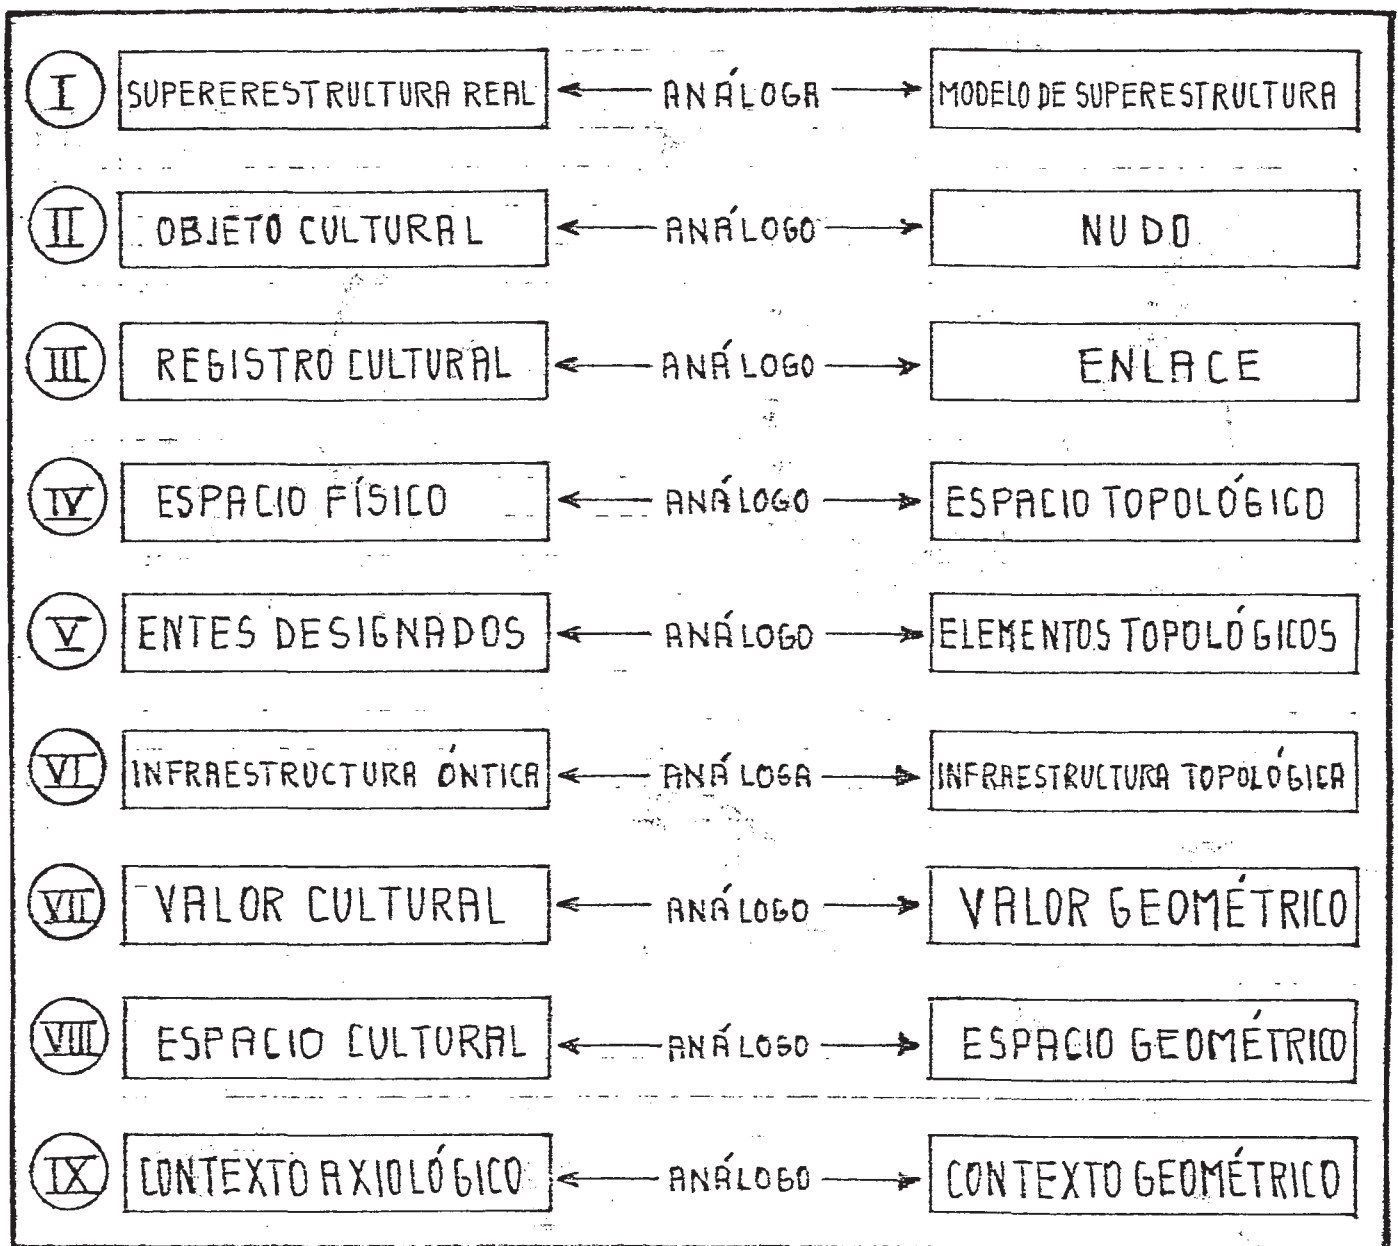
| | | | |
|---|---|---|---|
| I | SUPERERESTRUCTURA REAL | ANÁLOGA | MODELO DE SUPERESTRUCTURA |
| II | OBJETO CULTURAL | ANÁLOGO | NUDO |
| III | REGISTRO CULTURAL | ANÁLOGO | ENLACE |
| IV | ESPACIO FÍSICO | ANÁLOGO | ESPACIO TOPOLÓGICO |
| V | ENTES DESIGNADOS | ANÁLOGO | ELEMENTOS TOPOLÓGICOS |
| VI | INFRAESTRUCTURA ÓNTICA | ANÁLOGA | INFRAESTRUCTURA TOPOLÓGICA |
| VII | VALOR CULTURAL | ANÁLOGO | VALOR GEOMÉTRICO |
| VIII | ESPACIO CULTURAL | ANÁLOGO | ESPACIO GEOMÉTRICO |
| IX | CONTEXTO AXIOLÓGICO | ANÁLOGO | CONTEXTO GEOMÉTRICO |